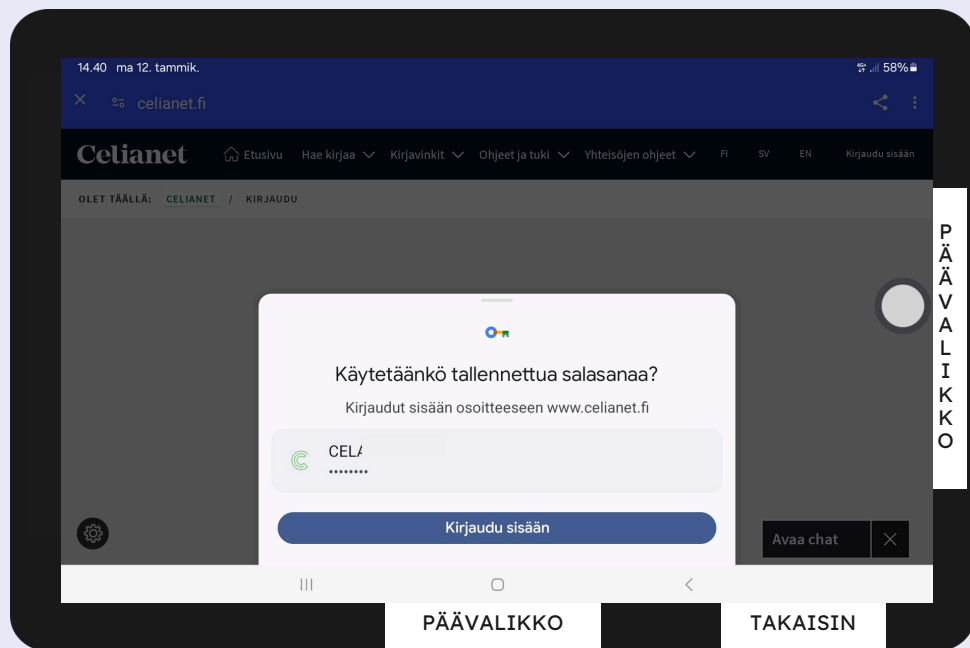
14.40 ma 12. tammik.

58%

celianet.fi

Celianet

Etusivu Hae kirjaa Kirjavinkit Ohjeet ja tuki Yhteisöjen ohjeet FI SV EN Kirjaudu sisään

OLET TÄÄLLÄ: CELIANET / KIRJAUDU

Käytetäänkö tallennettua salasanaa?

Kirjaudut sisään osoitteeseen www.celianet.fi

CEL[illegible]
••••••••

Kirjaudu sisään

Avaa chat

PÄÄVALIKKO

PÄÄVALIKKO

TAKAISIN